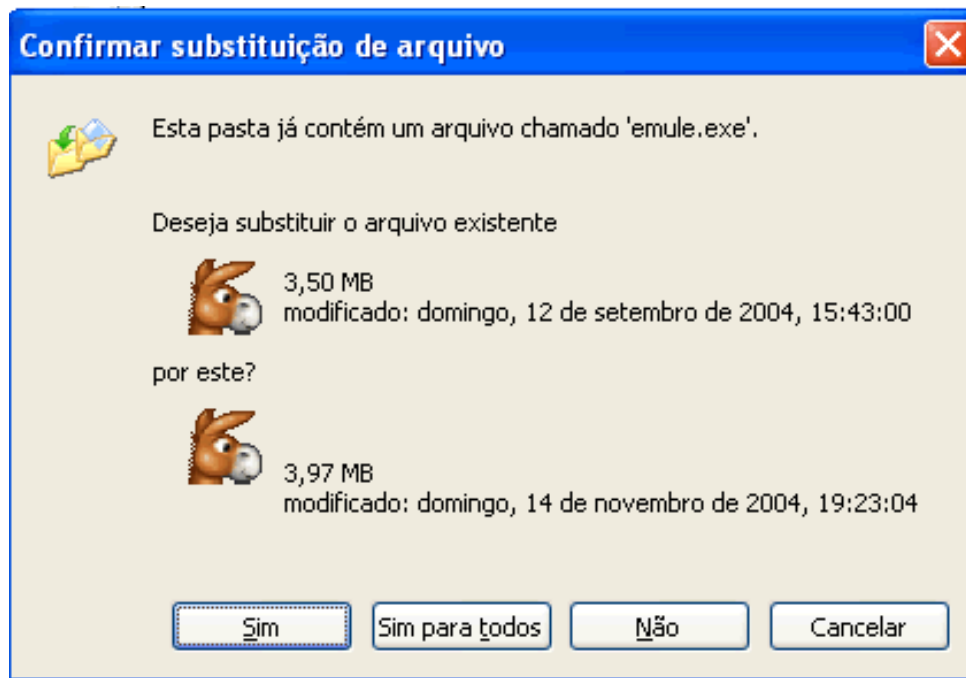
Confirmar substituição de arquivo

Esta pasta já contém um arquivo chamado 'emule.exe'.

Deseja substituir o arquivo existente

3,50 MB
modificado: domingo, 12 de setembro de 2004, 15:43:00

por este?

3,97 MB
modificado: domingo, 14 de novembro de 2004, 19:23:04

Sim | Sim para todos | Não | Cancelar